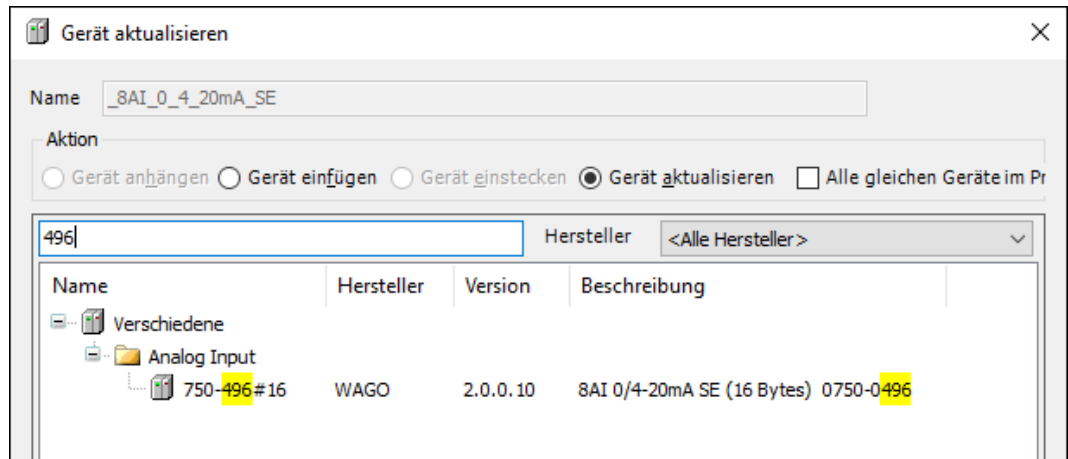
Gerät aktualisieren

Name _8AI_0_4_20mA_SE

Aktion

Gerät anhängen Gerät einfügen Gerät einstecken Gerät aktualisieren Alle gleichen Geräte im Pr

496

Hersteller <Alle Hersteller>

| Name | Hersteller | Version | Beschreibung |
|---|---|---|---|
| Verschiedene | | | |
| Analog Input | | | |
| 750-496#16 | WAGO | 2.0.0.10 | 8AI 0/4-20mA SE (16 Bytes) 0750-0496 |